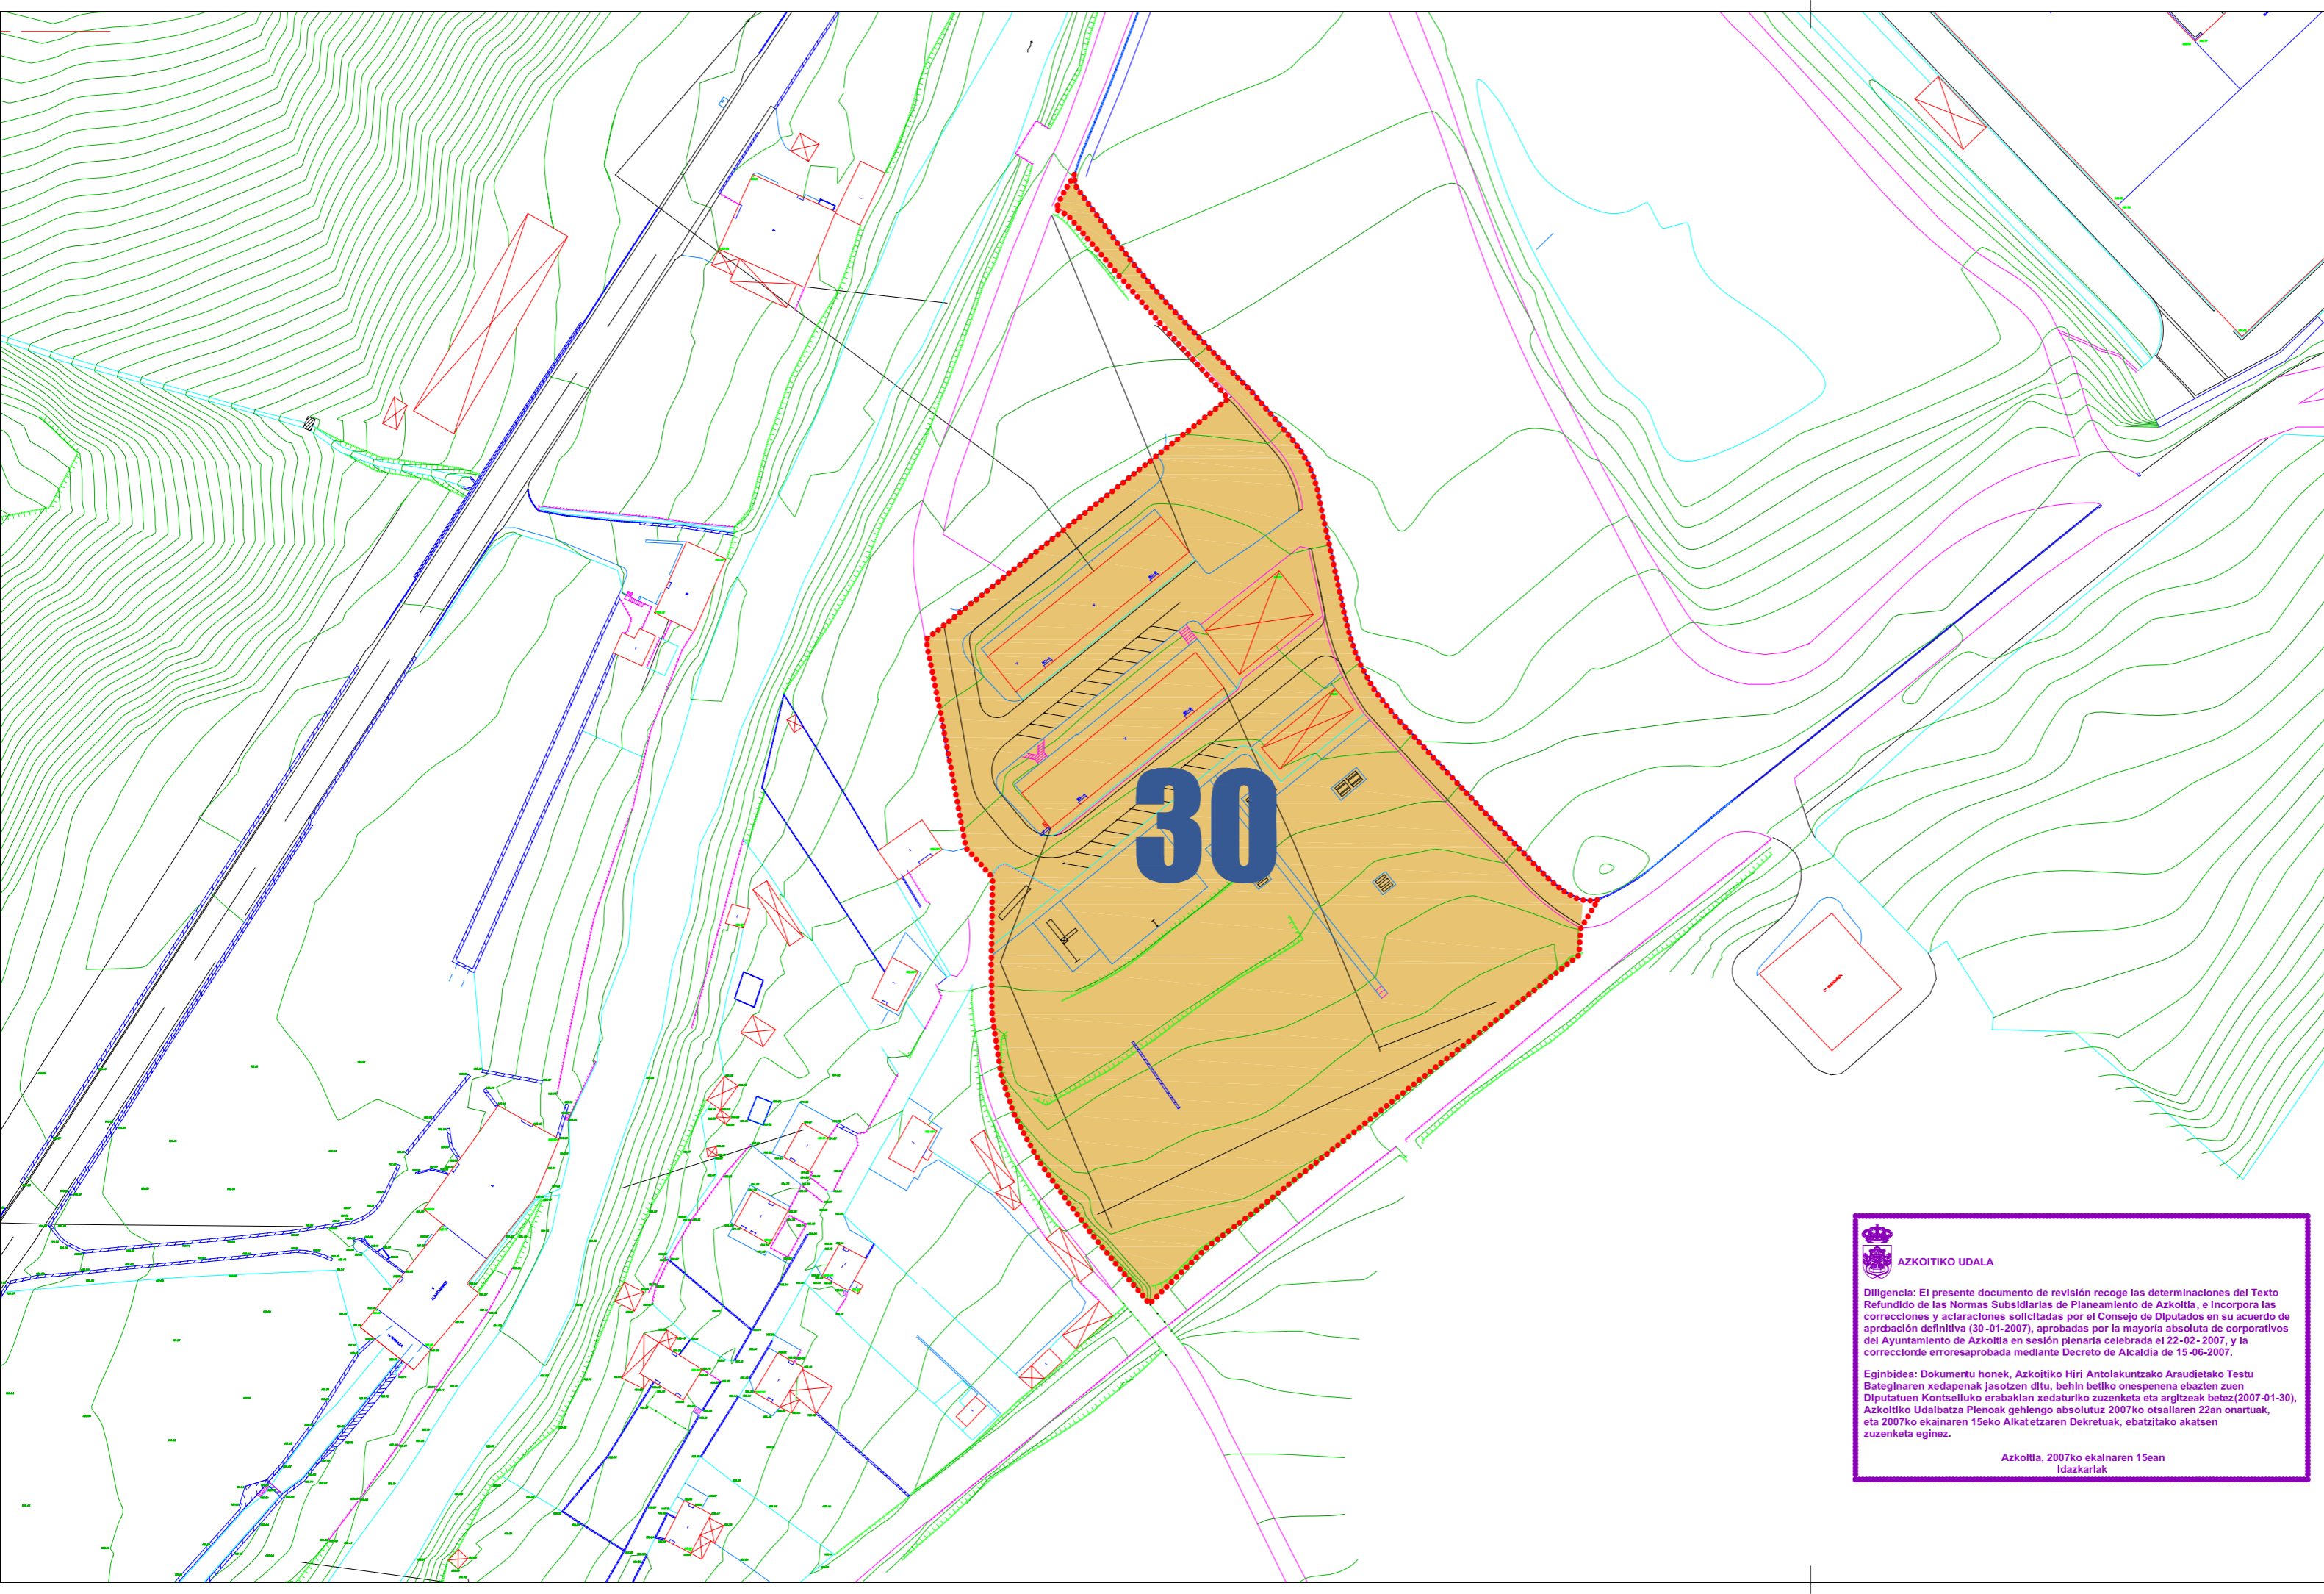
30

AZKOITIKO UDALA

Diligencia: El presente documento de revisión recoge las determinaciones del Texto Refundido de las Normas Subsidiarias de Planeamiento de Azkoitia, e incorpora las correcciones y aclaraciones solicitadas por el Consejo de Diputados en su acuerdo de aprobación definitiva (30-01-2007), aprobadas por la mayoría absoluta de corporativos del Ayuntamiento de Azkoitia en sesión plenaria celebrada el 22-02-2007, y la correcciónde erroresaprobada mediante Decreto de Alcaldía de 15-06-2007.

Eginbidea: Dokumentu honek, Azkoitiko Hiri Antolakuntzako Araudietako Testu Bateginaren xedapenak jasotzen ditu, behin betiko onespenena ebazten zuen Diputatuen Kontseiluko erabakian xedaturiko zuzenketa eta argitzeak betez(2007-01-30), Azkoitiko Udalbatza Plenoak gehiengo absolutuz 2007ko otsailaren 22an onartuak, eta 2007ko ekainaren 15eko Alkatetzaren Dekretuak, ebatzitako akatsen zuzenketa eginez.

Azkoitia, 2007ko ekainaren 15ean
Idazkariak